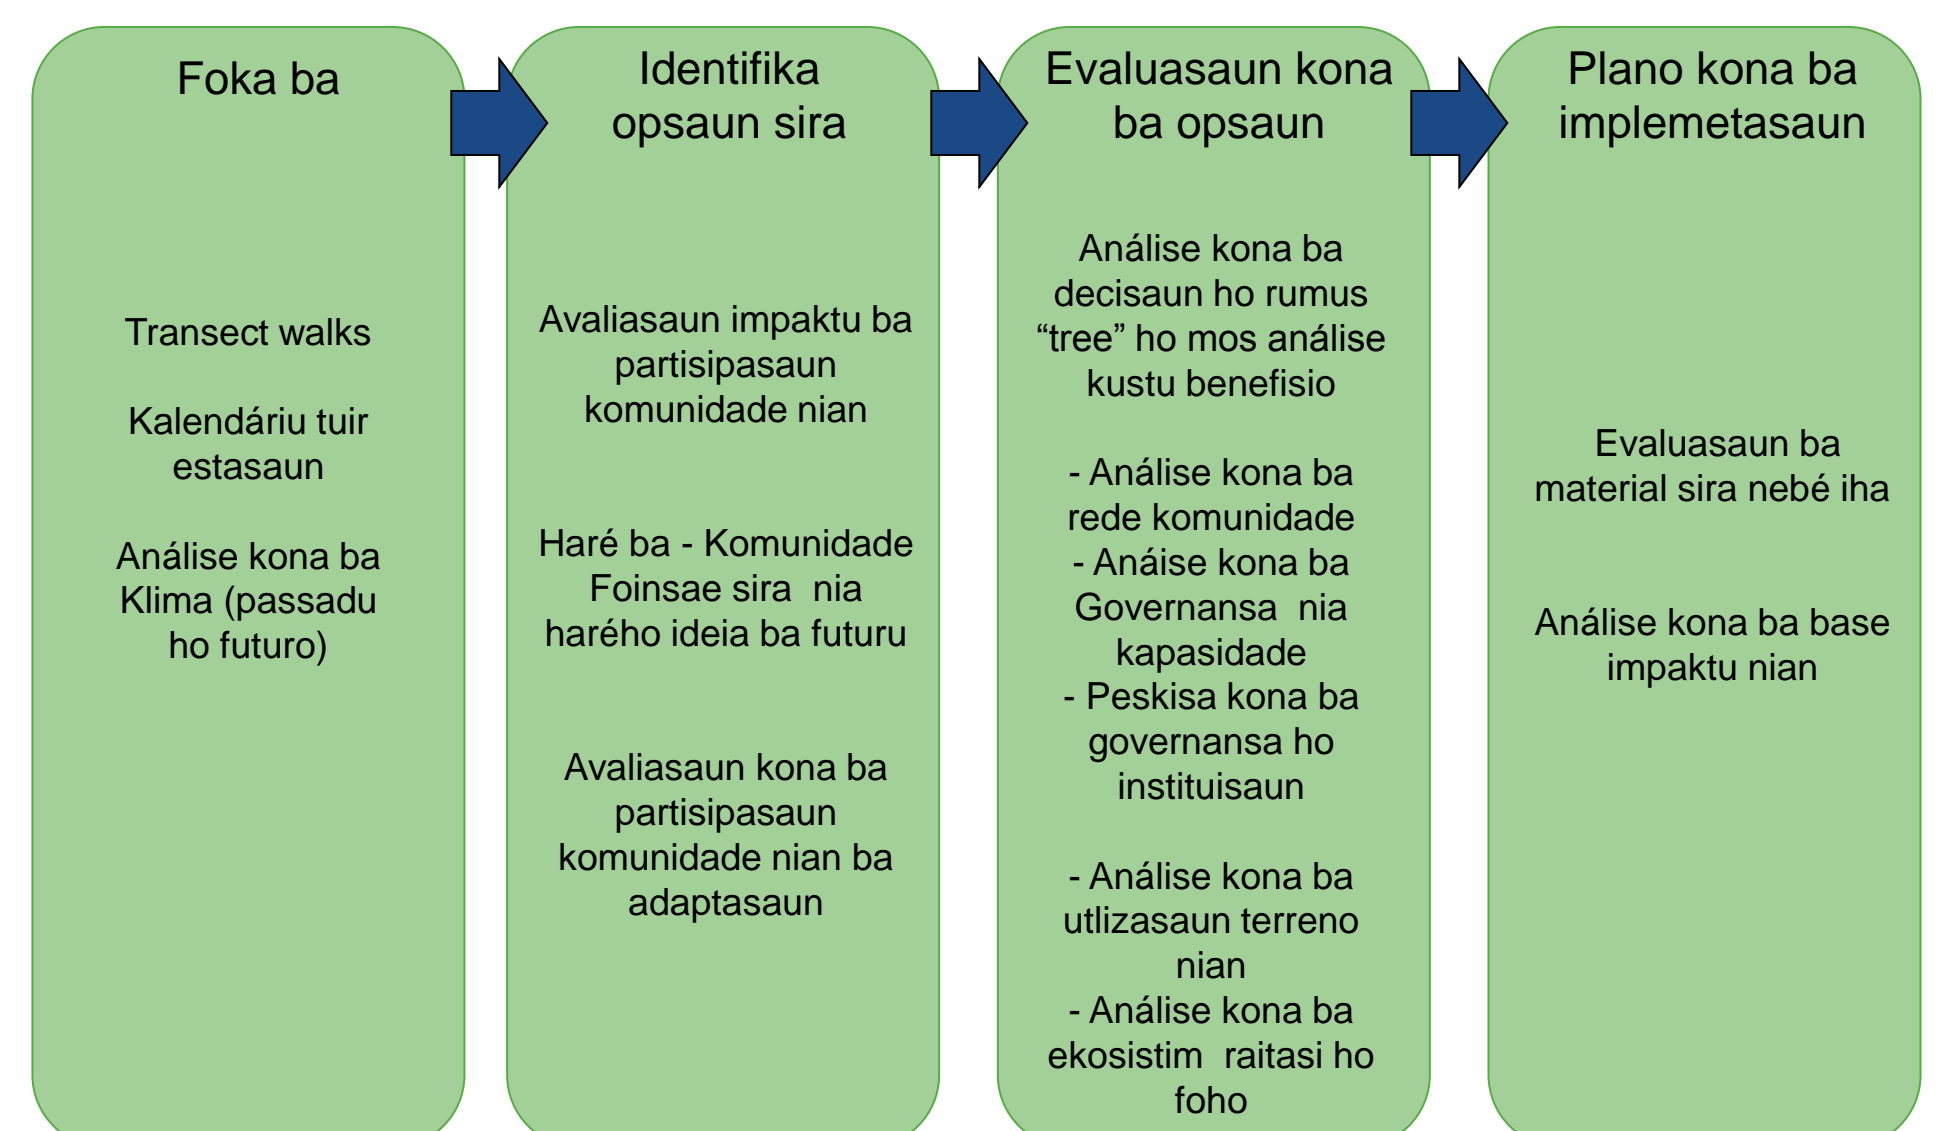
Foka ba

Transect walks

Kalendáriu tuir estasaun

Análise kona ba Klima (passadu ho futuro)

Identifika opsaun sira

Avaliasaun impaktu ba partisipasaun komunidade nian

Haré ba - Komunidade Foinsae sira  nia harého ideia ba futuru

Avaliasaun kona ba partisipasaun komunidade nian ba adaptasaun

Evaluasaun kona ba opsaun

Análise kona ba decisaun ho rumus “tree” ho mos análise kustu benefisio

- Análise kona ba rede komunidade
- Anáise kona ba Governansa  nia kapasidade
- Peskisa kona ba governansa ho instituisaun

- Análise kona ba utlizasaun terreno nian
- Análise kona ba ekosistim  raitasi ho foho

Plano kona ba implemetasaun

Evaluasaun ba material sira nebé iha

Análise kona ba base impaktu nian